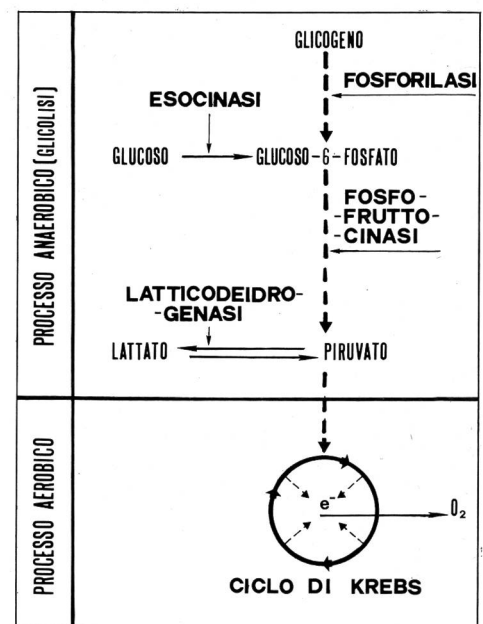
PROCESSO ANAEROBICO (GLICOLISI)

GLICOGENO

FOSFORILASI

ESOCINASI

GLUCOSO → GLUCOSO - 6 - FOSFATO

FOSFO-FRUTTO-CINASI

LATTICODEIDROGENASI

LATTATO PIRUVATO

PROCESSO AEROBICO

$e^-$

$O_2$

CICLO DI KREBS